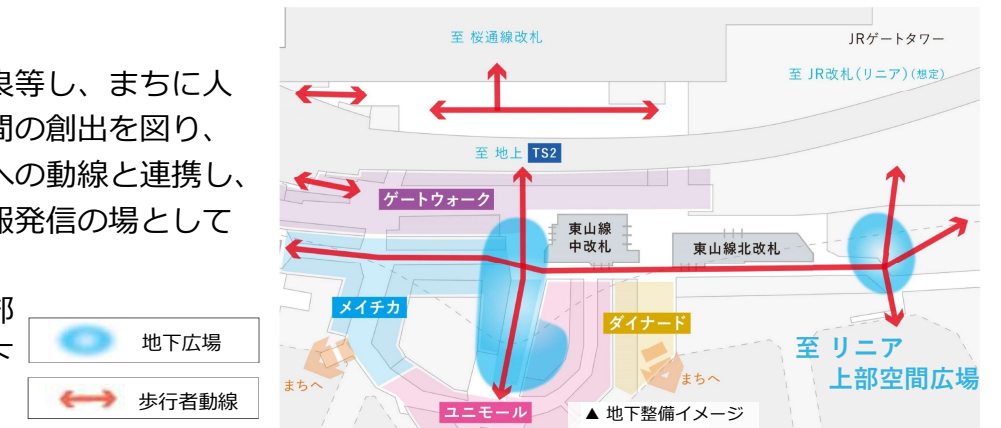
線等し、まちに人
間の創出を図り、
への動線と連携し、
報発信の場として

部
た

地下広場

歩行者動線

至 桜通線改札

JRゲートタワー

至 JR改札(リニア)(想定)

至 地上 TS2

ゲートウォーク

東山線
中改札

東山線北改札

メイチカ

ダイナード

至 リニア
上部空間広場

まちへ

まちへ

ユニモール

▲ 地下整備イメージ